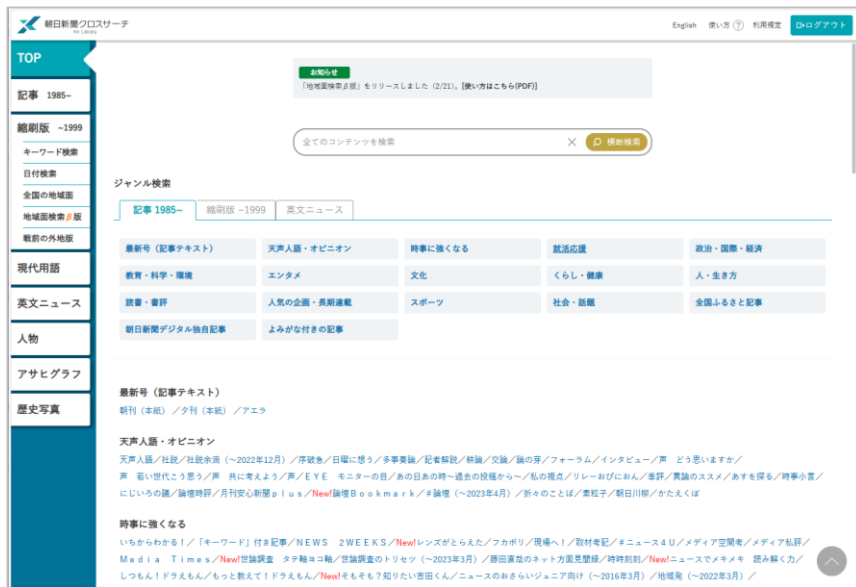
朝日新聞クロスサーチ
for Library

English　使い方 ?　利用規定　ログアウト

TOP
記事 1985~
縮刷版 ~1999
キーワード検索
日付検索
全国の地域面
地域面検索β版
戦前の外地版
現代用語
英文ニュース
人物
アサヒグラフ
歴史写真

お知らせ
「地域面検索β版」をリリースしました（2/21）。[使い方はこちら(PDF)]

全てのコンテンツを検索　横断検索

ジャンル検索

記事 1985~　縮刷版 ~1999　英文ニュース

| 最新号（記事テキスト） | 天声人語・オピニオン | 時事に強くなる | 就活応援 | 政治・国際・経済 |
|---|---|---|---|---|
| 教育・科学・環境 | エンタメ | 文化 | くらし・健康 | 人・生き方 |
| 読書・書評 | 人気の企画・長期連載 | スポーツ | 社会・話題 | 全国ふるさと記事 |
| 朝日新聞デジタル独自記事 | よみがな付きの記事 | | | |

最新号（記事テキスト）
朝刊（本紙）／夕刊（本紙）／アエラ

天声人語・オピニオン
天声人語／社説／社説余滴（～2022年12月）／序破急／日曜に想う／多事奏論／記者解説／耕論／交論／論の芽／フォーラム／インタビュー／声　どう思いますか／声　若い世代こう思う／声　共に考えよう／声／ＥＹＥ　モニターの目／あの日あの時～過去の投稿から～／私の視点／リレーおぴにおん／事評／異論のススメ／あすを探る／時事小言／にじいろの議／論壇時評／月刊安心新聞ｐｌｕｓ／New!論理Ｂｏｏｋｍａｒｋ／＃論壇（～2023年4月）／折々のことば／素粒子／朝日川柳／かたえくぼ

時事に強くなる
いちからわかる！／「キーワード」付き記事／ＮＥＷＳ　２ＷＥＥＫＳ／New!レンズがとらえた／フカボリ／現場へ！／取材考記／＃ニュース４Ｕ／メディア空間考／メディア私評／Ｍｅｄｉａ　Ｔｉｍｅｓ／New!世論調査　タテ軸ヨコ軸／世論調査のトリセツ（～2023年3月）／藤田直哉のネット方面見聞録／時時刻刻／New!ニュースでメキメキ　読み解く力／しつもん！ドラえもん／もっと教えて！ドラえもん／New!そもそも？知りたい吉田くん／ニュースのおきらいジュニア向け（～2016年3月）／地域発（～2022年3月）／